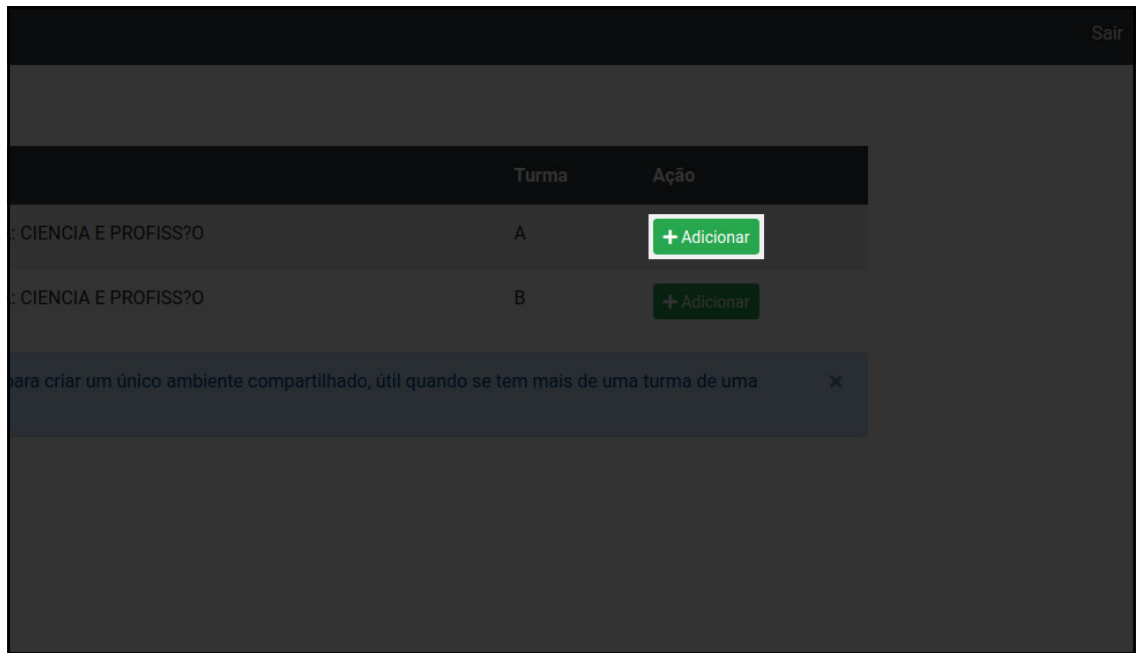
Sair

| | Turma | Ação |
|---|---|---|
| : CIENCIA E PROFISS?O | A | + Adicionar |
| : CIENCIA E PROFISS?O | B | + Adicionar |

para criar um único ambiente compartilhado, útil quando se tem mais de uma turma de uma

×